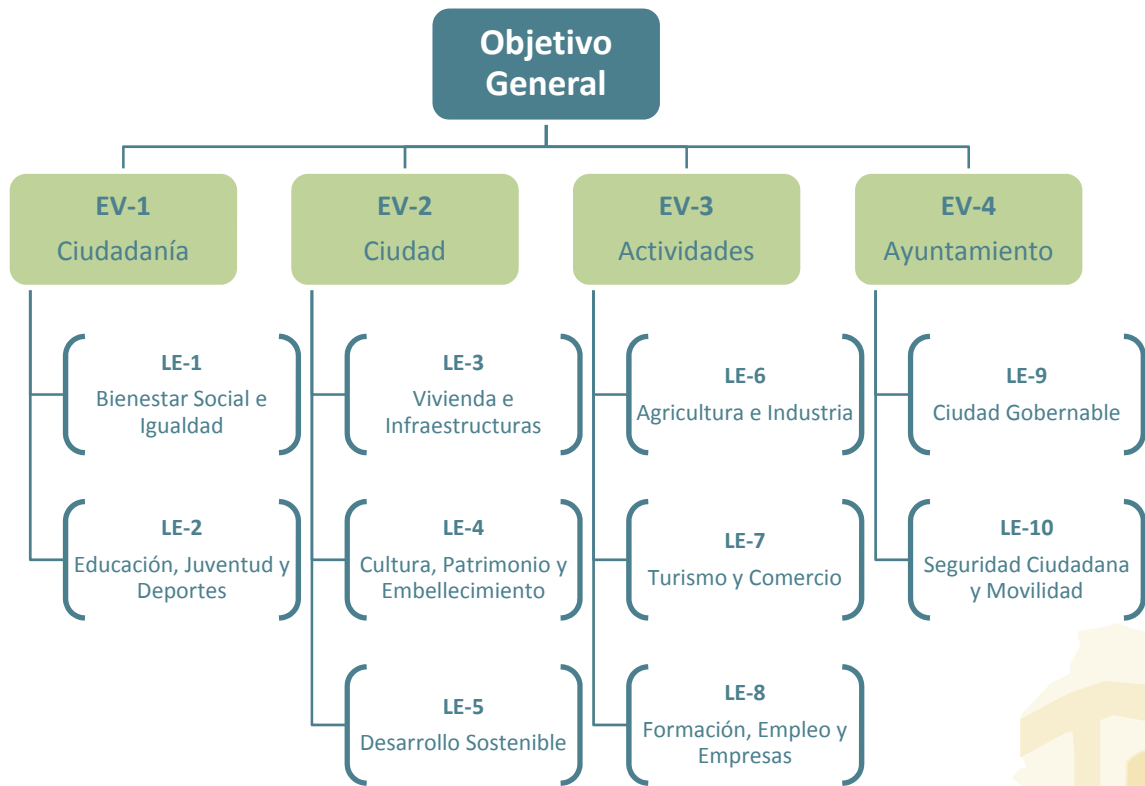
Objetivo General

EV-1
Ciudadanía

LE-1
Bienestar Social e Igualdad

LE-2
Educación, Juventud y Deportes

EV-2
Ciudad

LE-3
Vivienda e Infraestructuras

LE-4
Cultura, Patrimonio y Embellecimiento

LE-5
Desarrollo Sostenible

EV-3
Actividades

LE-6
Agricultura e Industria

LE-7
Turismo y Comercio

LE-8
Formación, Empleo y Empresas

EV-4
Ayuntamiento

LE-9
Ciudad Gobernable

LE-10
Seguridad Ciudadana y Movilidad